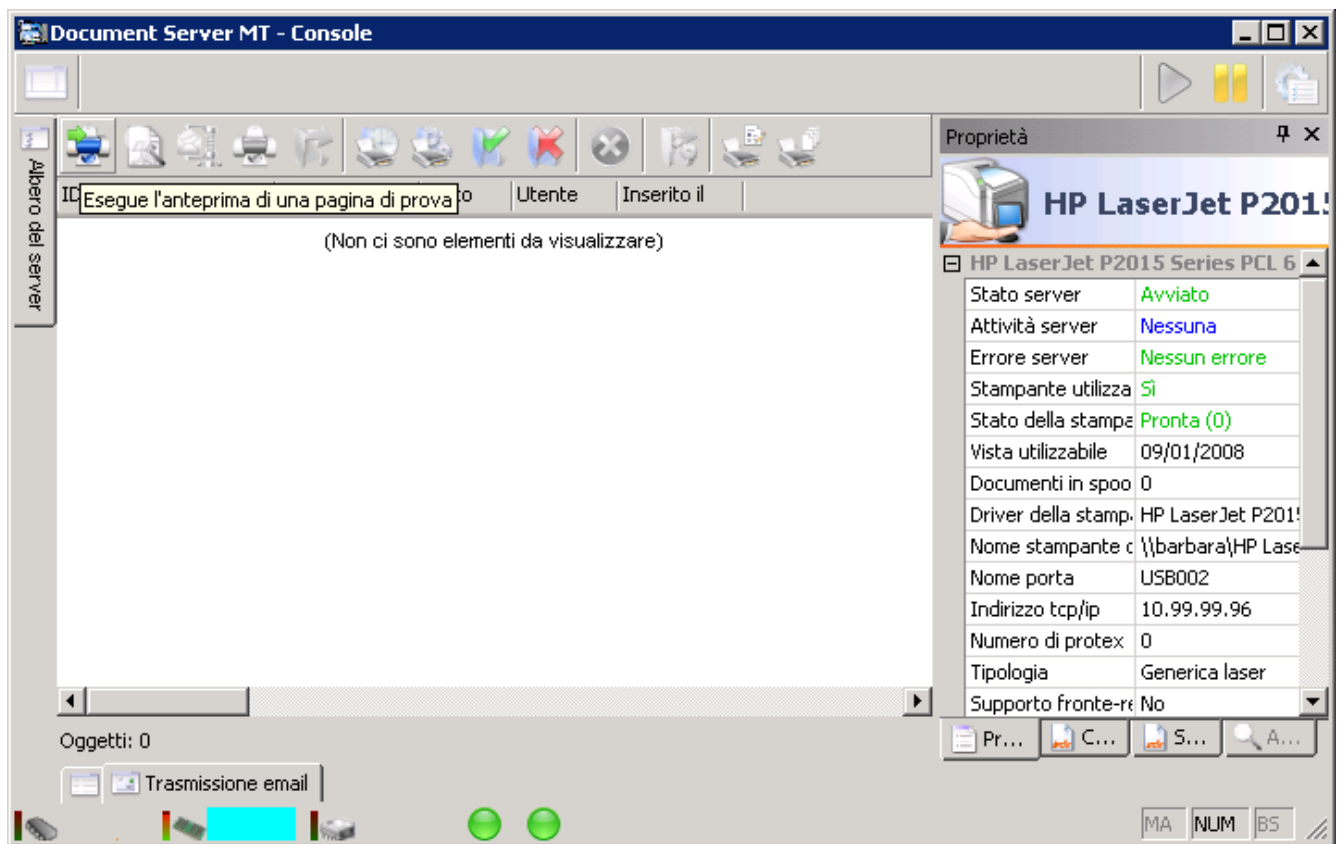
Document Server MT - Console

Albero del server

ID Esegue l'anteprima di una pagina di prova to | Utente | Inserito il

(Non ci sono elementi da visualizzare)

Oggetti: 0

Trasmissione email

Proprietà

HP LaserJet P2015

HP LaserJet P2015 Series PCL 6

| | |
|---|---|
| Stato server | Avviato |
| Attività server | Nessuna |
| Errore server | Nessun errore |
| Stampante utilizza | Sì |
| Stato della stampa | Pronta (0) |
| Vista utilizzabile | 09/01/2008 |
| Documenti in spoo | 0 |
| Driver della stamp | HP LaserJet P201 |
| Nome stampante c | \\barbara\HP Lase |
| Nome porta | USB002 |
| Indirizzo tcp/ip | 10.99.99.96 |
| Numero di protex | 0 |
| Tipologia | Generica laser |
| Supporto fronte-re | No |

Pr... C... S... A...

MA NUM BS